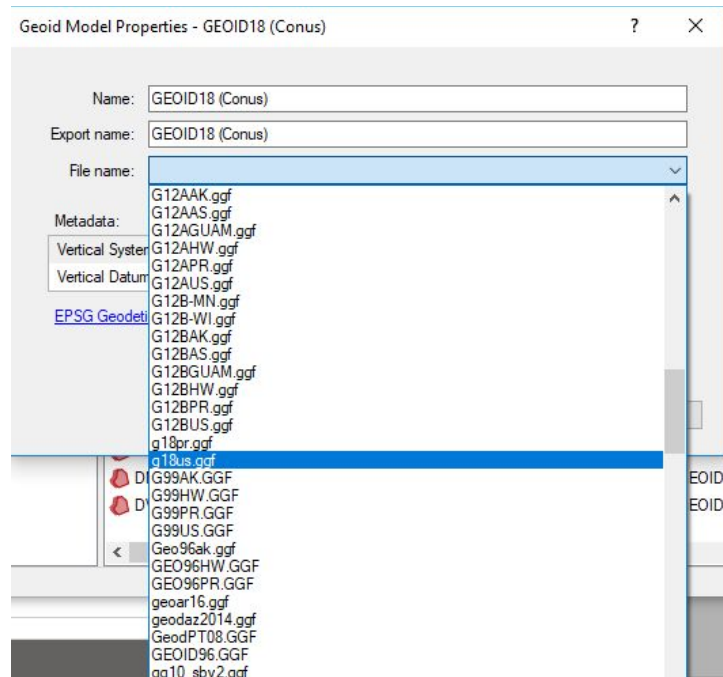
Geoid Model Properties - GEOID18 (Conus)

?

X

Name: GEOID18 (Conus)

Export name: GEOID18 (Conus)

File name:

Metadata:

Vertical Syster

Vertical Datum

EPSG Geodeti

G12AAK.ggf
G12AAS.ggf
G12AGUAM.ggf
G12AHW.ggf
G12APR.ggf
G12AUS.ggf
G12B-MN.ggf
G12B-WI.ggf
G12BAK.ggf
G12BAS.ggf
G12BGUAM.ggf
G12BHW.ggf
G12BPR.ggf
G12BUS.ggf
g18pr.ggf
g18us.ggf
G99AK.GGF
G99HW.GGF
G99PR.GGF
G99US.GGF
Geo96ak.ggf
GEO96HW.GGF
GEO96PR.GGF
geoar16.ggf
geodaz2014.ggf
GeodPT08.GGF
GEOID96.GGF
gg10_sbv2.ggf

DI

D'

EOID

EOID

<